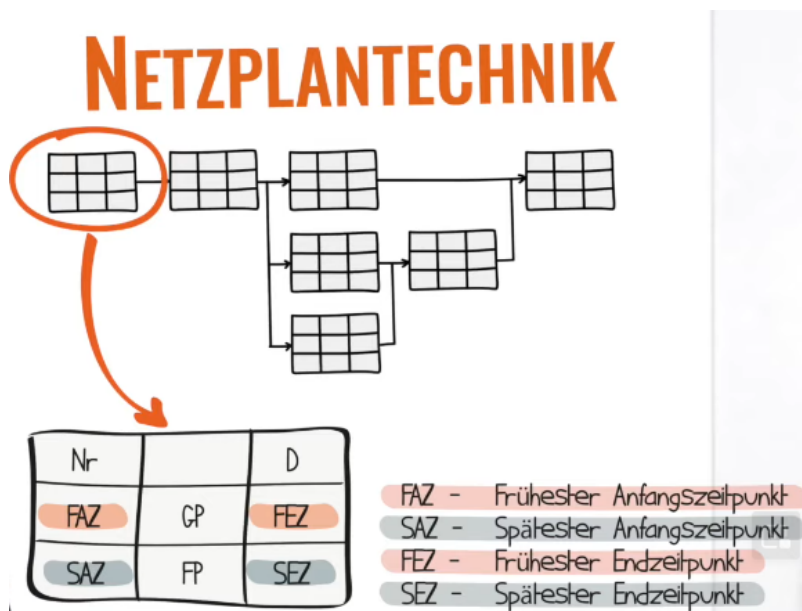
NETZPLANTECHNIK

| Nr | | D |
|---|---|---|
| FAZ | GP | FEZ |
| SAZ | FP | SEZ |

FAZ – Frühester Anfangszeitpunkt
SAZ – Spätester Anfangszeitpunkt
FEZ – Frühester Endzeitpunkt
SEZ – Spätester Endzeitpunkt